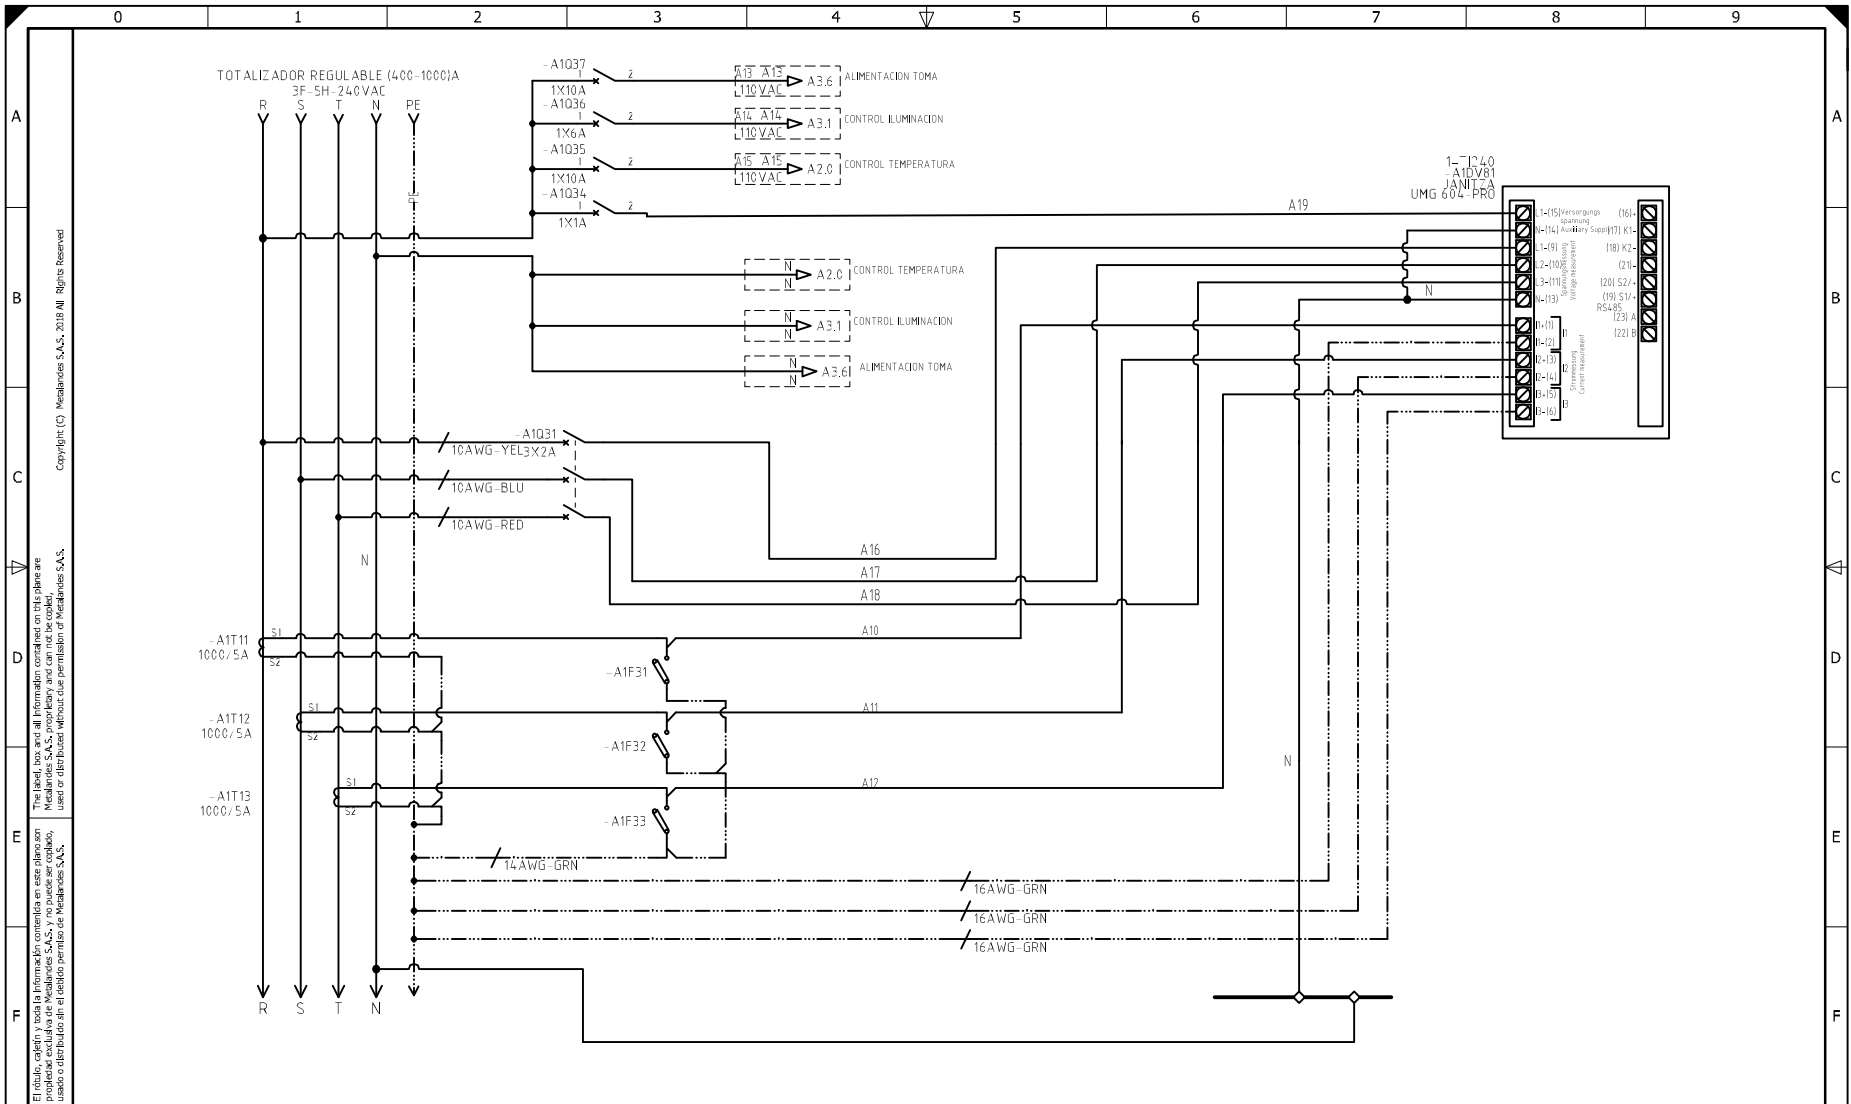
0 1 2 3 4 5 6 7 8 9

A B C D E F

Copyright (C) Metalandes S.A.S. 2018 All Rights Reserved

The label, box and all information contained on this plane are Metalandes S.A.S. proprietary and can not be copied, used or distributed without due permission of Metalandes S.A.S.

El rótulo, cajetín y toda la información contenida en este plano son propiedad exclusiva de Metalandes S.A.S. y no puede ser copiado, usado o distribuido sin el debido permiso de Metalandes S.A.S.

TOTALIZADOR REGULABLE (400-1000)A
3F-5H-240VAC
R S T N PE

-A1Q37 1X10A
A13 A13 110VAC A3.6 ALIMENTACION TOMA
-A1Q36 1X6A
A14 A14 110VAC A3.1 CONTROL ILUMINACION
-A1Q35 1X10A
A15 A15 110VAC A2.0 CONTROL TEMPERATURA
-A1Q34 1X1A

A19

1-=1240
-A1DV81
JANITZA
UMG 604-PRO

L1-(15) Versorgungsspannung
N-(14) Auxiliary Supply
L1-(9)
L2-(10)
L3-(11)
N-(13)
Spannungsmessung Voltage measurement
I1-(1)
I1-(2)
I2-(3)
I2-(4)
I3-(5)
I3-(6)
I1 I2 I3
Strommessung Current measurement
(16)
(17) K1-
(18) K2-
(21)
(20) S2/+
(19) S1/+
RS485
(23) A
(22) B

N

N N A2.0 CONTROL TEMPERATURA
N N A3.1 CONTROL ILUMINACION
N N A3.6 ALIMENTACION TOMA

-A1Q31
10AWG-YEL 3X2A
10AWG-BLU
10AWG-RED

N

A16
A17
A18

-A1T11 1000/5A S1 S2
A10
-A1F31
-A1T12 1000/5A S1 S2
A11
-A1F32
-A1T13 1000/5A S1 S2
A12
-A1F33

N

14AWG-GRN
16AWG-GRN
16AWG-GRN
16AWG-GRN

R S T N